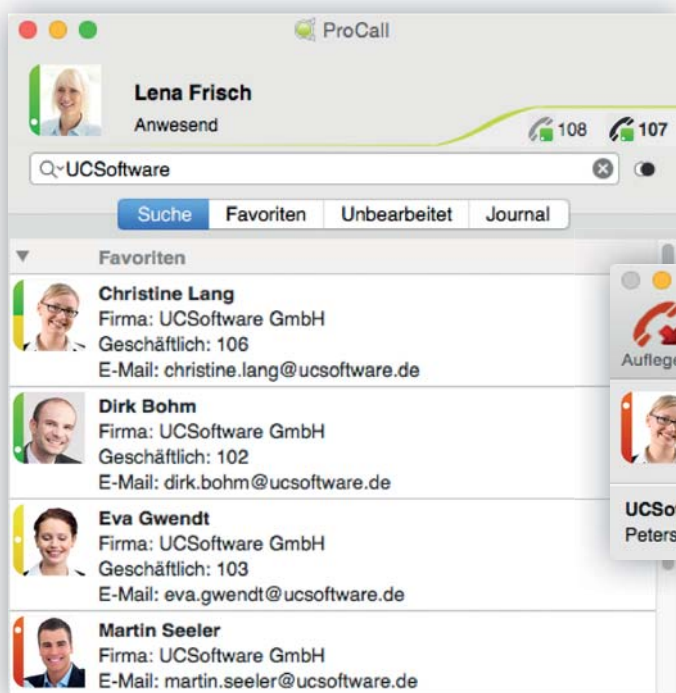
ProCall

Lena Frisch
Anwesend

108 107

UCSoftware

Suche | Favoriten | Unbearbeitet | Journal

Favoriten

Christine Lang
Firma: UCSoftware GmbH
Geschäftlich: 106
E-Mail: christine.lang@ucsoftware.de

Dirk Bohm
Firma: UCSoftware GmbH
Geschäftlich: 102
E-Mail: dirk.bohm@ucsoftware.de

Eva Gwendt
Firma: UCSoftware GmbH
Geschäftlich: 103
E-Mail: eva.gwendt@ucsoftware.de

Martin Seeler
Firma: UCSoftware GmbH
E-Mail: martin.seeler@ucsoftware.de

Auflege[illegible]

UCSo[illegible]
Peters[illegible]